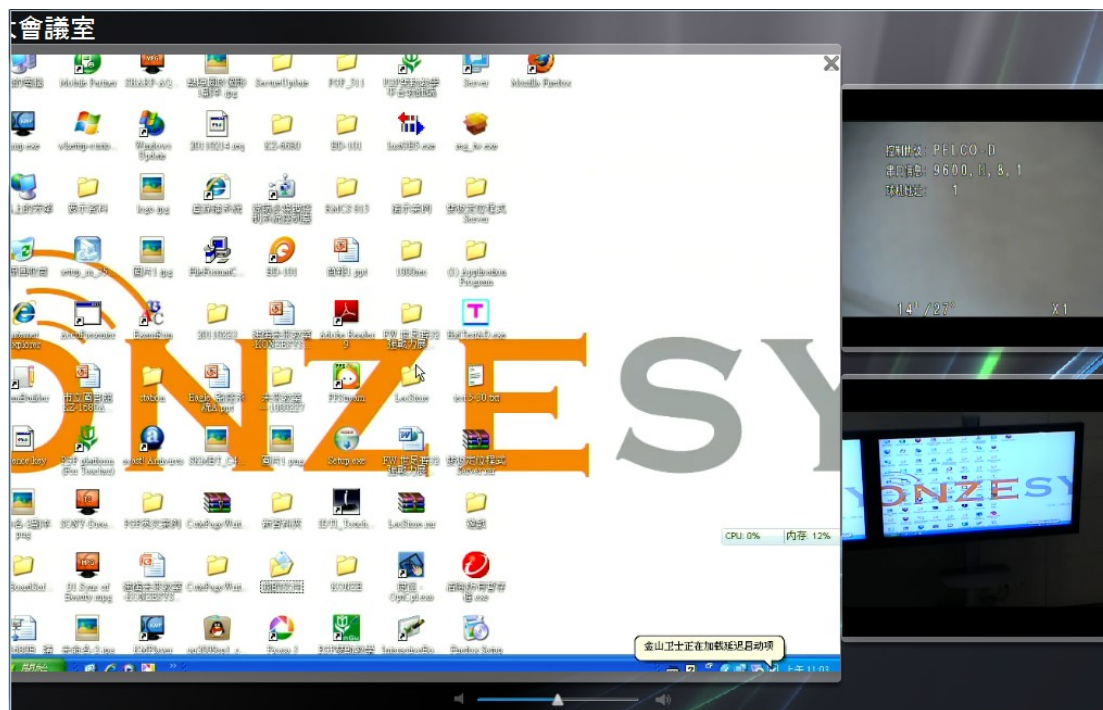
會議室

Mobile Partner
ServerUpdate
POP_311
Server
Mozilla Firefox

Windows Update
20110214.csq
ICE-8080
BD-101
netOBS.exe

logo.jpg
RMC2 813

setup_m_32
圖片1.jpg
FileFormatC...
BD-101
1000ms
(1) Application Program

PowerPoint
20110222
Adobe Reader 9

LocStore
ent-s-30.txt

Setup.exe

LocStore.rar

Powe...
Interactive...
Firefox Setup

ONZESY

CPU: 0%
内存: 12%

金山卫士正在加载延迟启动项

控制协议: PELCO-D
串口信息: 9600, N, 8, 1
球机地址: 1
14° /27°
X1

ONZESY

開始
上午 11:03